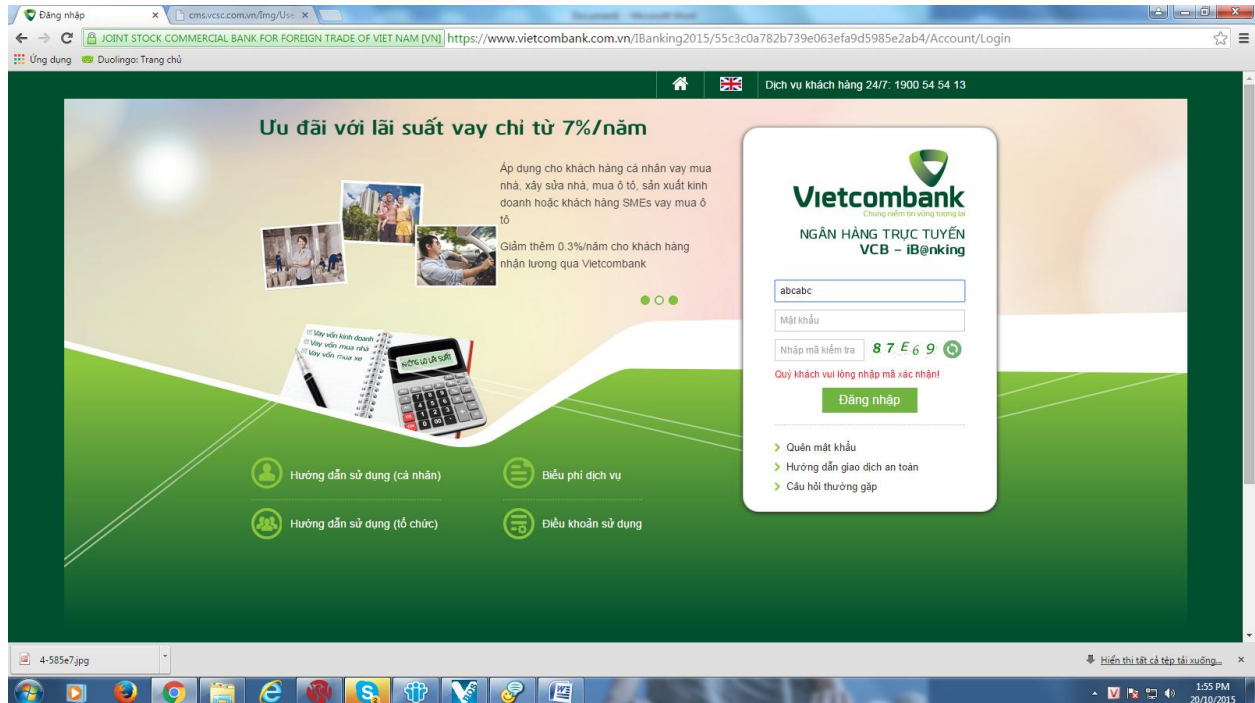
Đăng nhập ×
cms.vcsc.com.vn/Img/Use ×

JOINT STOCK COMMERCIAL BANK FOR FOREIGN TRADE OF VIET NAM [VN] https://www.vietcombank.com.vn/IBanking2015/55c3c0a782b739e063efa9d5985e2ab4/Account/Login

Ứng dụng Duolingo: Trang chủ

Dịch vụ khách hàng 24/7: 1900 54 54 13

Ưu đãi với lãi suất vay chỉ từ 7%/năm

Áp dụng cho khách hàng cá nhân vay mua nhà, xây sửa nhà, mua ô tô, sản xuất kinh doanh hoặc khách hàng SMEs vay mua ô tô

Giảm thêm 0.3%/năm cho khách hàng nhận lương qua Vietcombank

Vay vốn kinh doanh
Vay vốn mua nhà
Vay vốn mua xe
HƯỞNG LÃI LÃI SUẤT

Vietcombank
Chung niềm tin vững tương lai

NGÂN HÀNG TRỰC TUYẾN
VCB – iB@nking

abcabc
Mật khẩu
Nhập mã kiểm tra 87E69
Quý khách vui lòng nhập mã xác nhận!
Đăng nhập

Quên mật khẩu
Hướng dẫn giao dịch an toàn
Câu hỏi thường gặp

Hướng dẫn sử dụng (cá nhân)
Biểu phí dịch vụ
Hướng dẫn sử dụng (tổ chức)
Điều khoản sử dụng

4-585e7.jpg
Hiển thị tất cả tệp tải xuống... ×

1:55 PM
20/10/2015